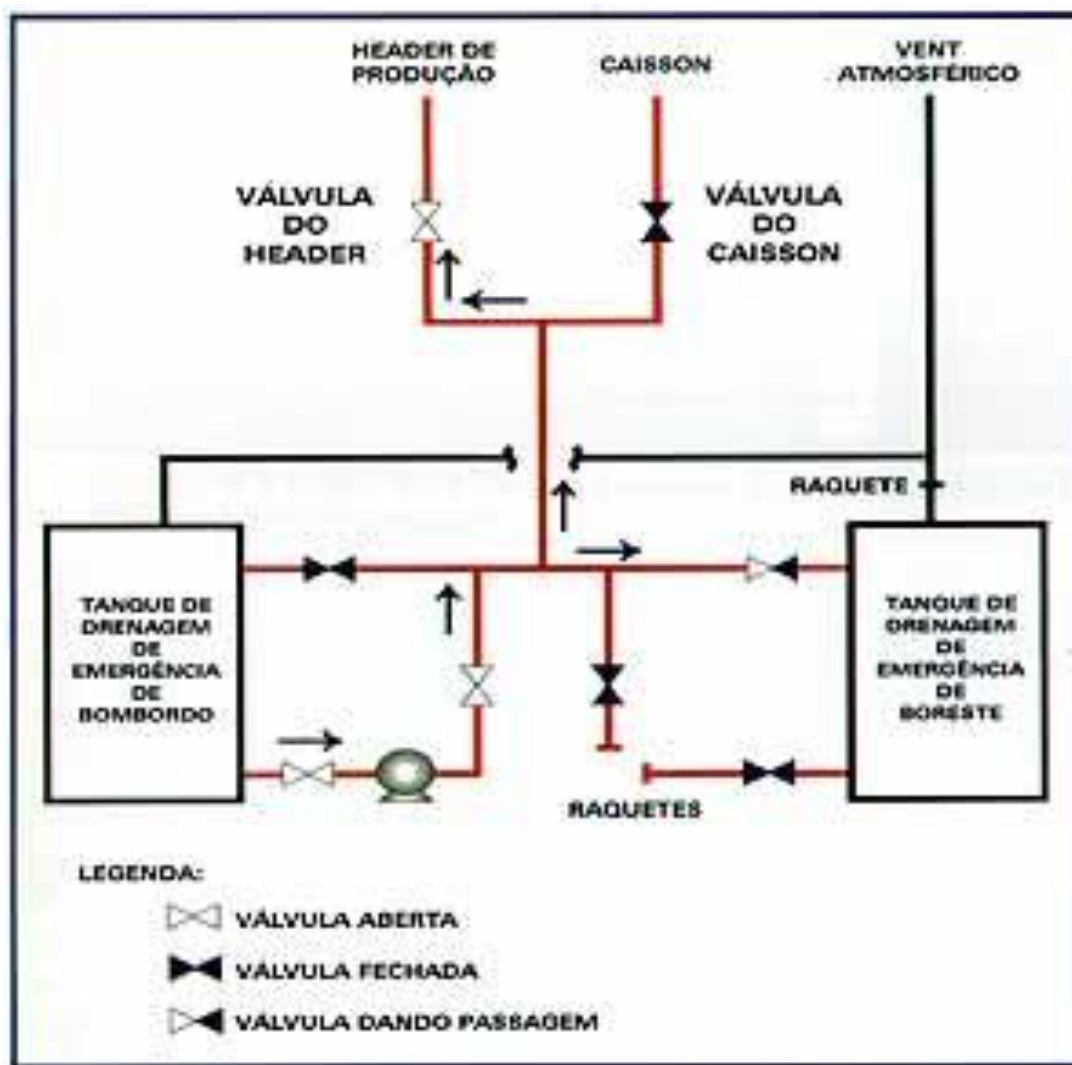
HEADER DE PRODUÇÃO

CAISSON

VENT ATMOSFÉRICO

VÁLVULA DO HEADER

VÁLVULA DO CAISSON

RAQUETE

TANQUE DE DRENAGEM DE EMERGÊNCIA DE BOMBORDO

TANQUE DE DRENAGEM DE EMERGÊNCIA DE BORESTE

RAQUETES

LEGENDA:

VÁLVULA ABERTA

VÁLVULA FECHADA

VÁLVULA DANDO PASSAGEM